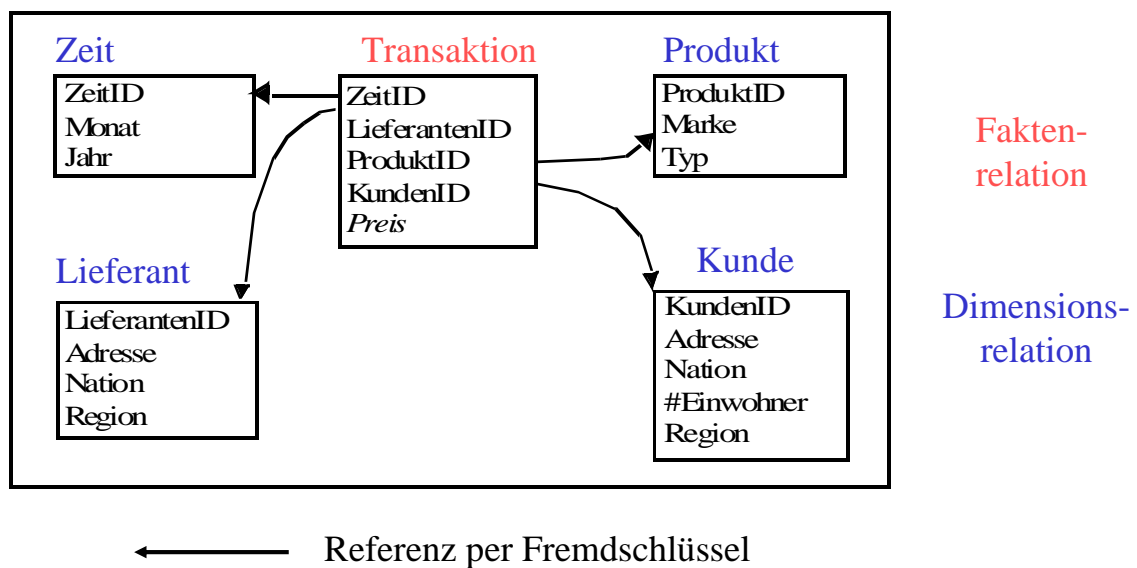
Zeit

ZeitID
Monat
Jahr

Transaktion

ZeitID
LieferantenID
ProduktID
KundenID
*Preis*

Produkt

ProduktID
Marke
Typ

Fakten-relation

Lieferant

LieferantenID
Adresse
Nation
Region

Kunde

KundenID
Adresse
Nation
#Einwohner
Region

Dimensions-relation

Referenz per Fremdschlüssel